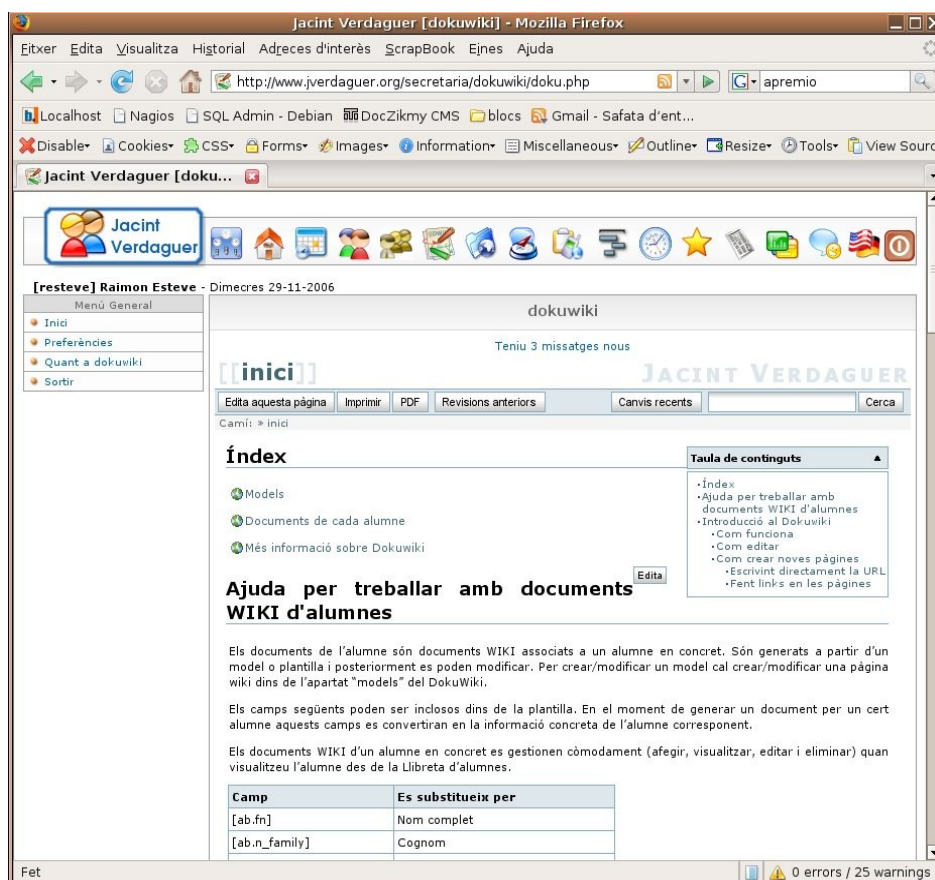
Jacint Verdaguer [dokuwiki] - Mozilla Firefox

Fitxer Edita Visualitza Historial Adreces d'interès ScrapBook Eines Ajuda

http://www.jverdaguer.org/secretaria/dokuwiki/doku.php

apremio

Localhost Nagios SQL Admin - Debian DocZikmy CMS blocs Gmail - Safata d'ent...

Disable Cookies CSS Forms Images Information Miscellaneous Outline Resize Tools View Sourc

Jacint Verdaguer [doku...

Jacint Verdaguer

[resteve] Raimon Esteve - Dimecres 29-11-2006

Menú General

Inici

Preferències

Quant a dokuwiki

Sortir

dokuwiki

Teniu 3 missatges nous

[[inici]]

JACINT VERDAGUER

Edita aquesta pàgina | Imprimir | PDF | Revisions anteriors | Canvis recents | Cerca

Camí: » inici

Índex

Models

Documents de cada alumne

Més informació sobre Dokuwiki

Taula de continguts

·Índex
·Ajuda per treballar amb documents WIKI d'alumnes
·Introducció al Dokuwiki
·Com funciona
·Com editar
·Com crear noves pàgines
·Escrivint directament la URL
·Fent links en les pàgines

Edita

Ajuda per treballar amb documents WIKI d'alumnes

Els documents de l'alumne són documents WIKI associats a un alumne en concret. Són generats a partir d'un model o plantilla i posteriorment es poden modificar. Per crear/modificar un model cal crear/modificar una pàgina wiki dins de l'apartat "models" del DokuWiki.

Els camps següents poden ser inclosos dins de la plantilla. En el moment de generar un document per un cert alumne aquests camps es convertiran en la informació concreta de l'alumne corresponent.

Els documents WIKI d'un alumne en concret es gestionen còmodament (afegir, visualitzar, editar i eliminar) quan visualitzeu l'alumne des de la Llibreta d'alumnes.

| Camp | Es substitueix per |
|---|---|
| [ab.fn] | Nom complet |
| [ab.n_family] | Cognom |

Fet

0 errors / 25 warnings